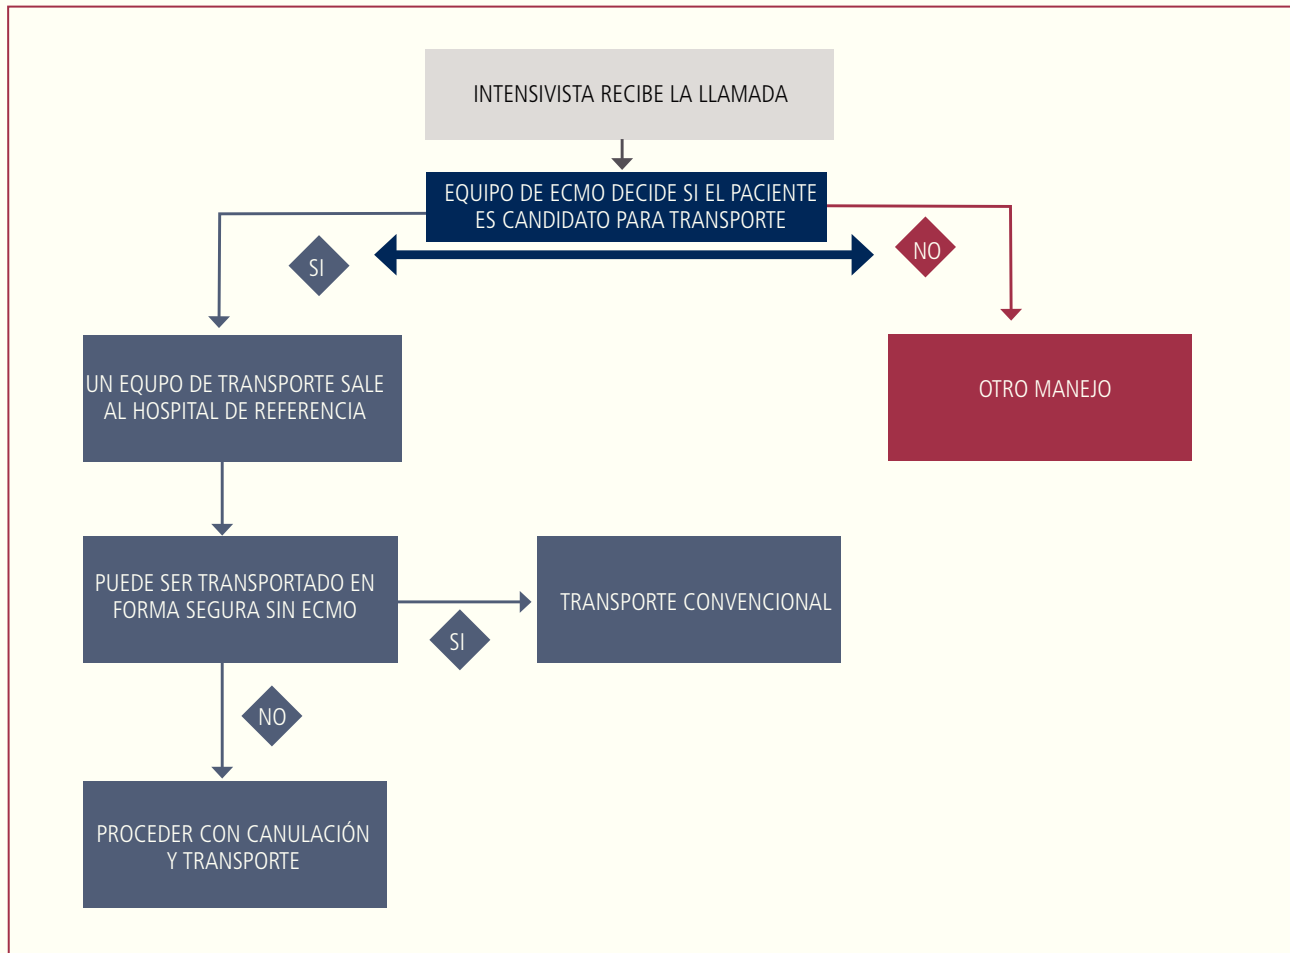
INTENSIVISTA RECIBE LA LLAMADA

EQUIPO DE ECMO DECIDE SI EL PACIENTE ES CANDIDATO PARA TRANSPORTE

SI

NO

UN EQUIPO DE TRANSPORTE SALE AL HOSPITAL DE REFERENCIA

OTRO MANEJO

PUEDE SER TRANSPORTADO EN FORMA SEGURA SIN ECMO

SI

TRANSPORTE CONVENCIONAL

NO

PROCEDER CON CANULACIÓN Y TRANSPORTE